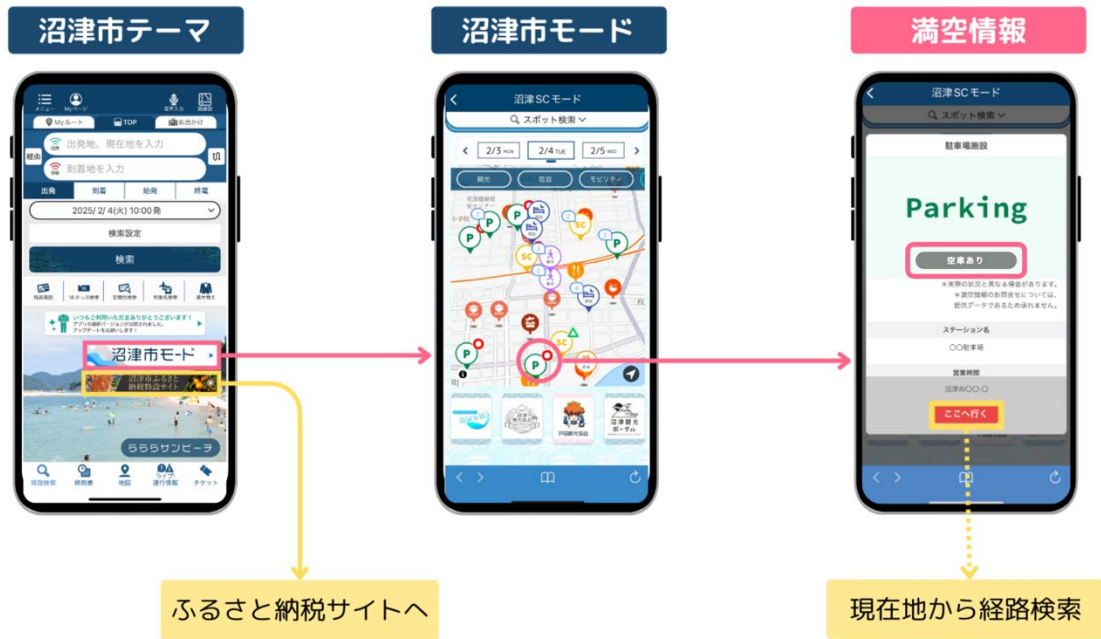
沼津市テーマ

メニュー　Myページ　音声入力　路線図
Myルート　TOP　お出かけ
経由　出発地、現在地を入力
到着地を入力
出発　到着　始発　終電
2025/ 2/ 4(火) 10:00 発
検索設定
検索
発車時刻表　駅周辺地図　路線図　乗り換え　駅構内図
いつもご利用いただきありがとうございます！ アプリの最新バージョンが公開されました。アップデートをお願いします！
沼津市モード
沼津市ふるさと納税特設サイト
ららららサンビーチ
経路検索　時刻表　地図　ライブ運行情報　チケット

沼津市モード

沼津SCモード
スポット検索
2/3 MON　2/4 TUE　2/5 WED
観光　宿泊　モビリティ
P　SC　P　P　SC　P　SC　P
戸田観光協会
沼津観光ポータル

満空情報

沼津SCモード
スポット検索
駐車場施設
Parking
空車あり
※実際の状況と異なる場合があります。
※満空情報のお問合せについては、提供データであるため承れません。
ステーション名
〇〇駐車場
営業時間
沼津市〇〇-〇
ここへ行く

ふるさと納税サイトへ

現在地から経路検索